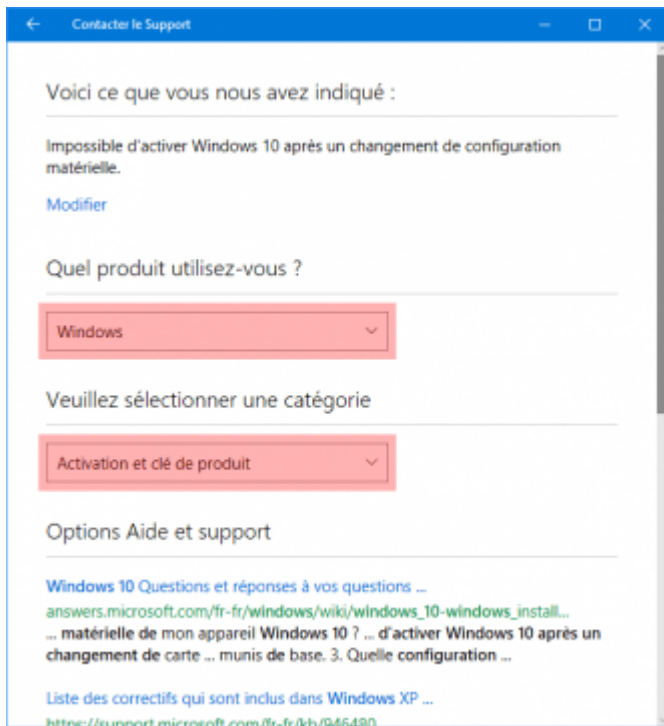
Contacter le Support

Voici ce que vous nous avez indiqué :

Impossible d'activer Windows 10 après un changement de configuration matérielle.

Modifier

Quel produit utilisez-vous ?

Windows

Veuillez sélectionner une catégorie

Activation et clé de produit

Options Aide et support

Windows 10 Questions et réponses à vos questions ...
answers.microsoft.com/fr-fr/windows/wiki/windows_10-windows_install...
... matérielle de mon appareil Windows 10 ? ... d'activer Windows 10 après un changement de carte ... munis de base. 3. Quelle configuration ...

Liste des correctifs qui sont inclus dans Windows XP ...
https://support.microsoft.com/fr-fr/kb/946480